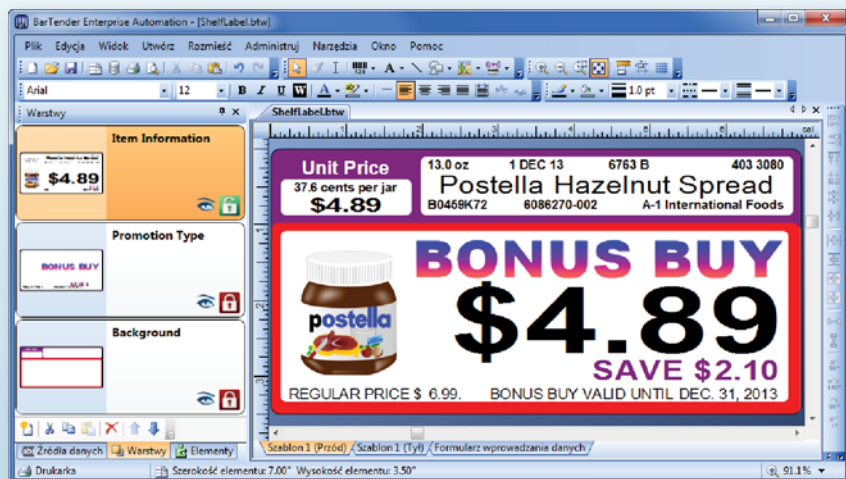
BarTender Enterprise Automation - [ShelfLabel.btw]

Plik Edycja Widok Utwórz Rozmieść Administruj Narzędzia Okno Pomoc

Arial 12 B I U 1.0 pt

Warstwy

Item Information

$4.89

Promotion Type

BONUS BUY

Background

Źródła danych Warstwy Elementy

ShelfLabel.btw

Unit Price
37.6 cents per jar
$4.89

13.0 oz 1 DEC 13 6763 B 403 3080
Postella Hazelnut Spread
B0459K72 6086270-002 A-1 International Foods

BONUS BUY
$4.89
SAVE $2.10
postella
REGULAR PRICE $ 6.99. BONUS BUY VALID UNTIL DEC. 31, 2013

Szablon 1 (Przód) Szablon 1 (Tył) Formularz wprowadzania danych

Drukarka Szerokość elementu: 7.00" Wysokość elementu: 3.50" 91.1%